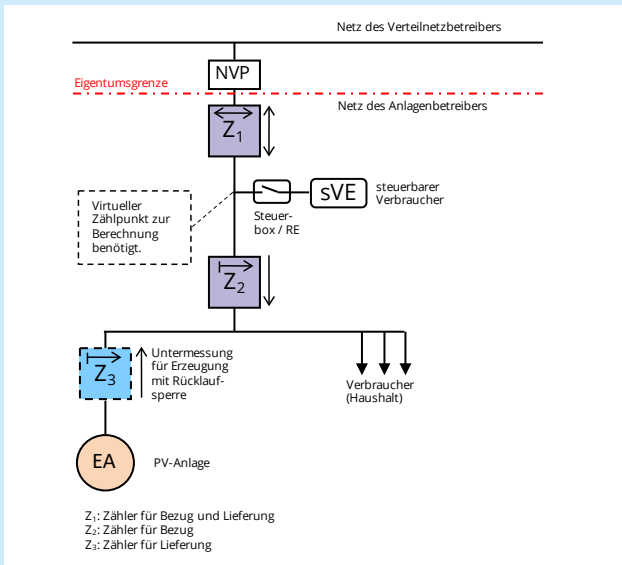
Netz des Verteilnetzbetreibers

NVP

Eigentumsgrenze

Netz des Anlagenbetreibers

$Z_1$

Virtueller Zählpunkt zur Berechnung benötigt.

sVE

steuerbarer Verbraucher

Steuerbox / RE

$Z_2$

$Z_3$

Untermessung für Erzeugung mit Rücklaufsperre

Verbraucher (Haushalt)

EA

PV-Anlage

$Z_1$: Zähler für Bezug und Lieferung
$Z_2$: Zähler für Bezug
$Z_3$: Zähler für Lieferung